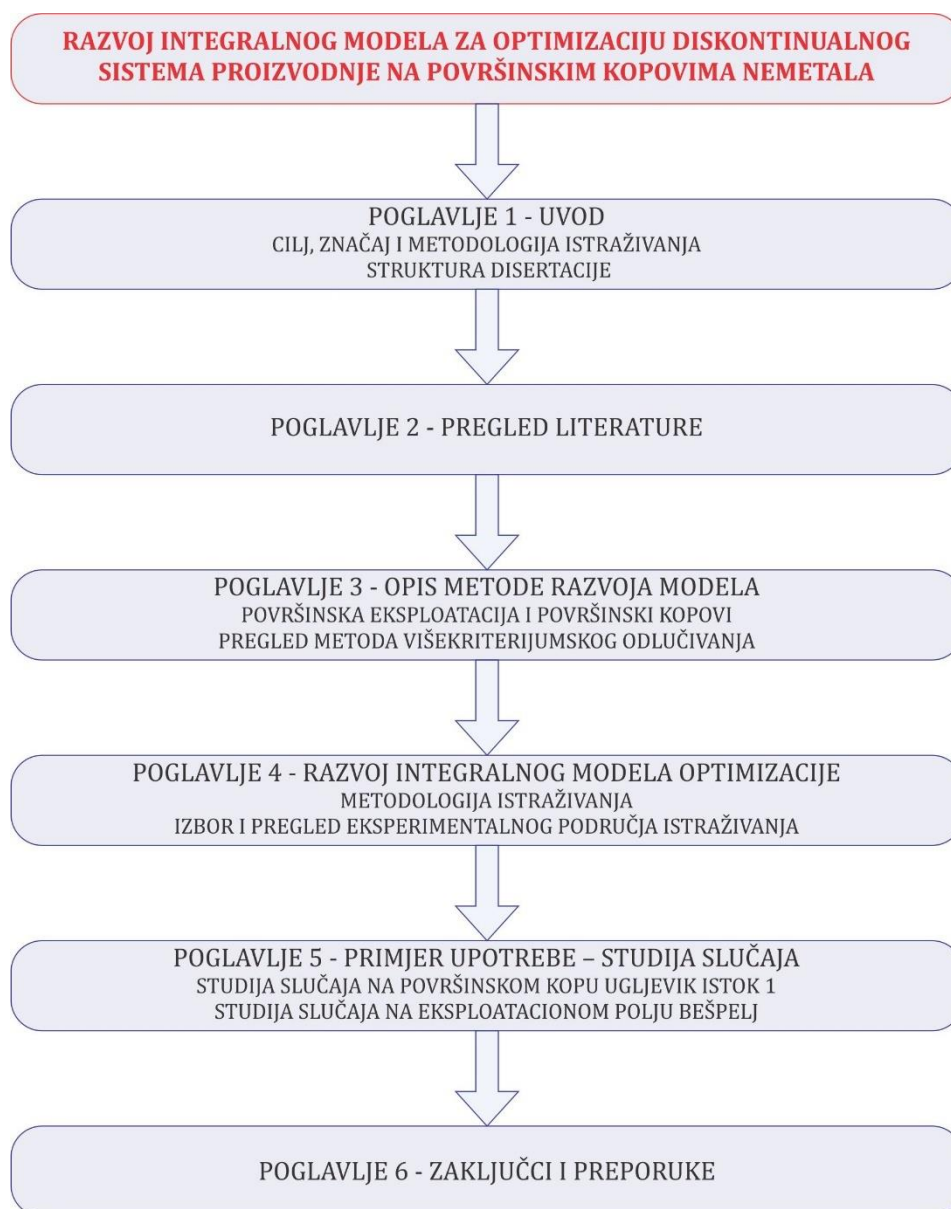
RAZVOJ INTEGRALNOG MODELA ZA OPTIMIZACIJU DISKONTINUALNOG SISTEMA PROIZVODNJE NA POVRŠINSKIM KOPOVIMA NEMETALA

POGLAVLJE 1 - UVOD
CILJ, ZNAČAJ I METODOLOGIJA ISTRAŽIVANJA
STRUKTURA DISERTACIJE

POGLAVLJE 2 - PREGLED LITERATURE

POGLAVLJE 3 - OPIS METODE RAZVOJA MODELA
POVRŠINSKA EKSPLOATACIJA I POVRŠINSKI KOPOVI
PREGLED METODA VIŠEKRITERIJUMSKOG ODLUČIVANJA

POGLAVLJE 4 - RAZVOJ INTEGRALNOG MODELA OPTIMIZACIJE
METODOLOGIJA ISTRAŽIVANJA
IZBOR I PREGLED EKSPERIMENTALNOG PODRUČJA ISTRAŽIVANJA

POGLAVLJE 5 - PRIMJER UPOTREBE – STUDIJA SLUČAJA
STUDIJA SLUČAJA NA POVRŠINSKOM KOPU UGLJEVIK ISTOK 1
STUDIJA SLUČAJA NA EKSPLOATACIONOM POLJU BEŠPELJ

POGLAVLJE 6 - ZAKLJUČCI I PREPORUKE